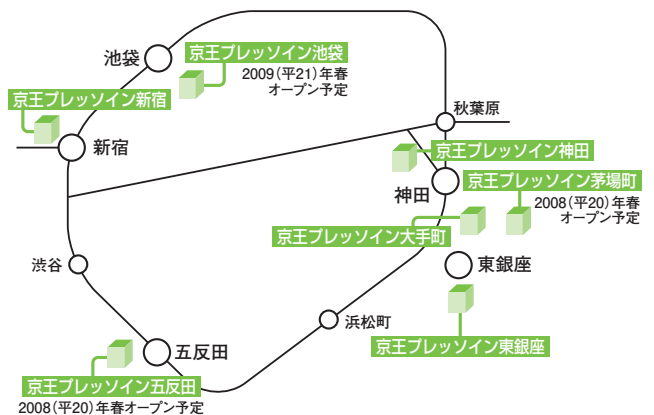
池袋

京王プレッソイン池袋
2009（平21）年春
オープン予定

京王プレッソイン新宿

新宿

秋葉原

京王プレッソイン神田

神田

京王プレッソイン茅場町
2008（平20）年春
オープン予定

京王プレッソイン大手町

渋谷

東銀座

浜松町

京王プレッソイン東銀座

五反田

京王プレッソイン五反田
2008（平20）年春オープン予定